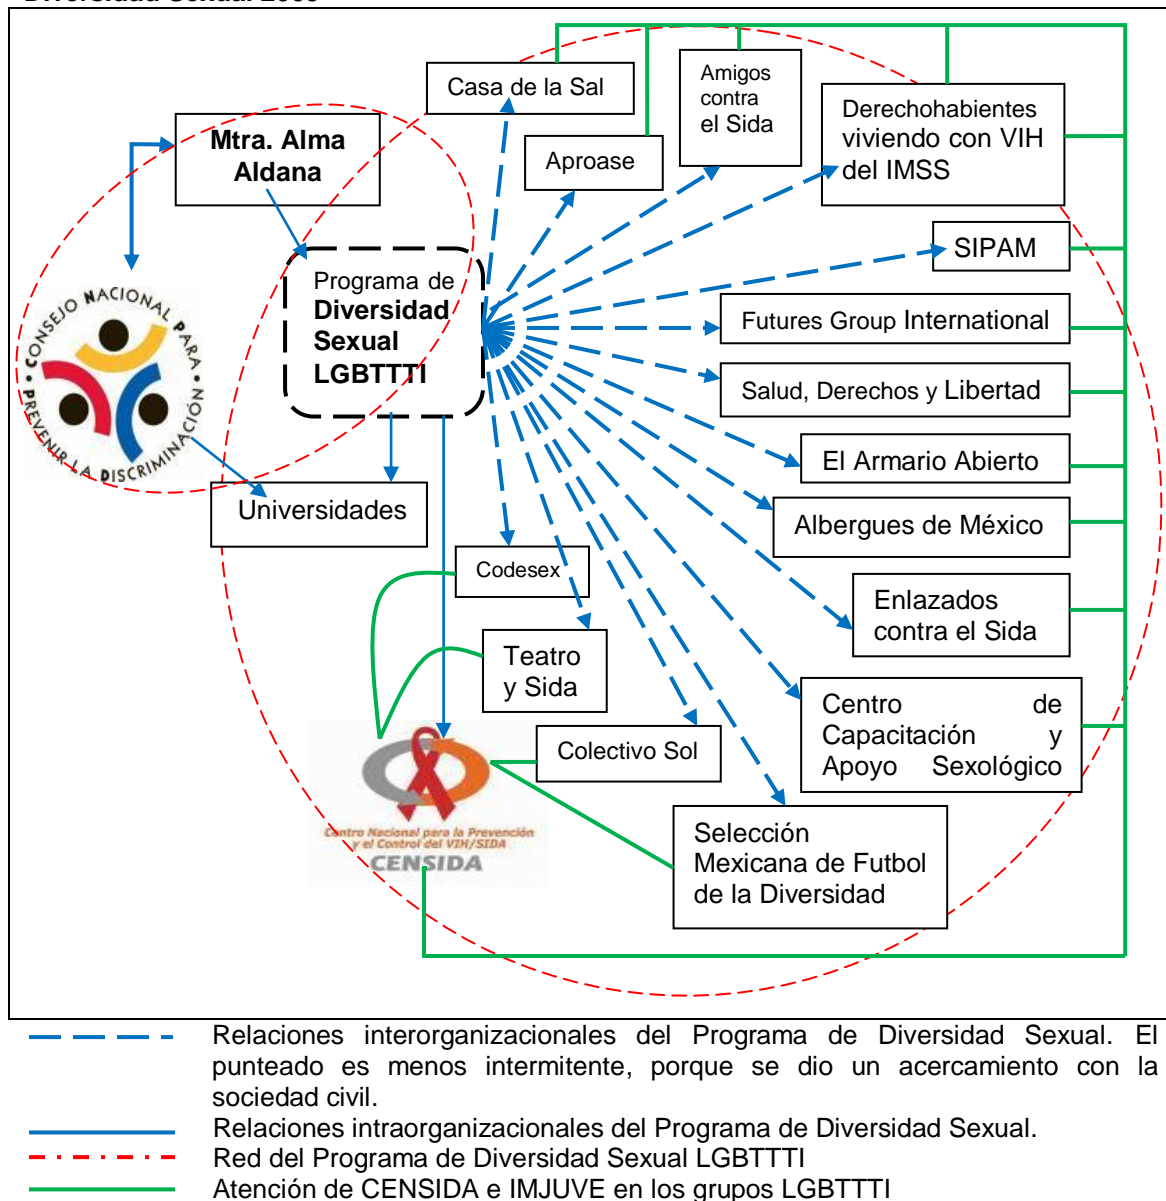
Casa de la Sal

Amigos contra el Sida

Derechohabientes viviendo con VIH del IMSS

Mtra. Alma Aldana

Aproase

SIPAM

Programa de Diversidad Sexual LGBTTTI

CONSEJO NACIONAL PARA PREVENIR LA DISCRIMINACIÓN

Futures Group International

Salud, Derechos y Libertad

El Armario Abierto

Universidades

Albergues de México

Codesex

Enlazados contra el Sida

Teatro y Sida

Centro de Capacitación y Apoyo Sexológico

Colectivo Sol

Centro Nacional para la Prevención y el Control del VIH/SIDA CENSIDA

Selección Mexicana de Futbol de la Diversidad

Relaciones interorganizacionales del Programa de Diversidad Sexual. El punteado es menos intermitente, porque se dio un acercamiento con la sociedad civil.

Relaciones intraorganizacionales del Programa de Diversidad Sexual.

Red del Programa de Diversidad Sexual LGBTTTI

Atención de CENSIDA e IMJUVE en los grupos LGBTTTI